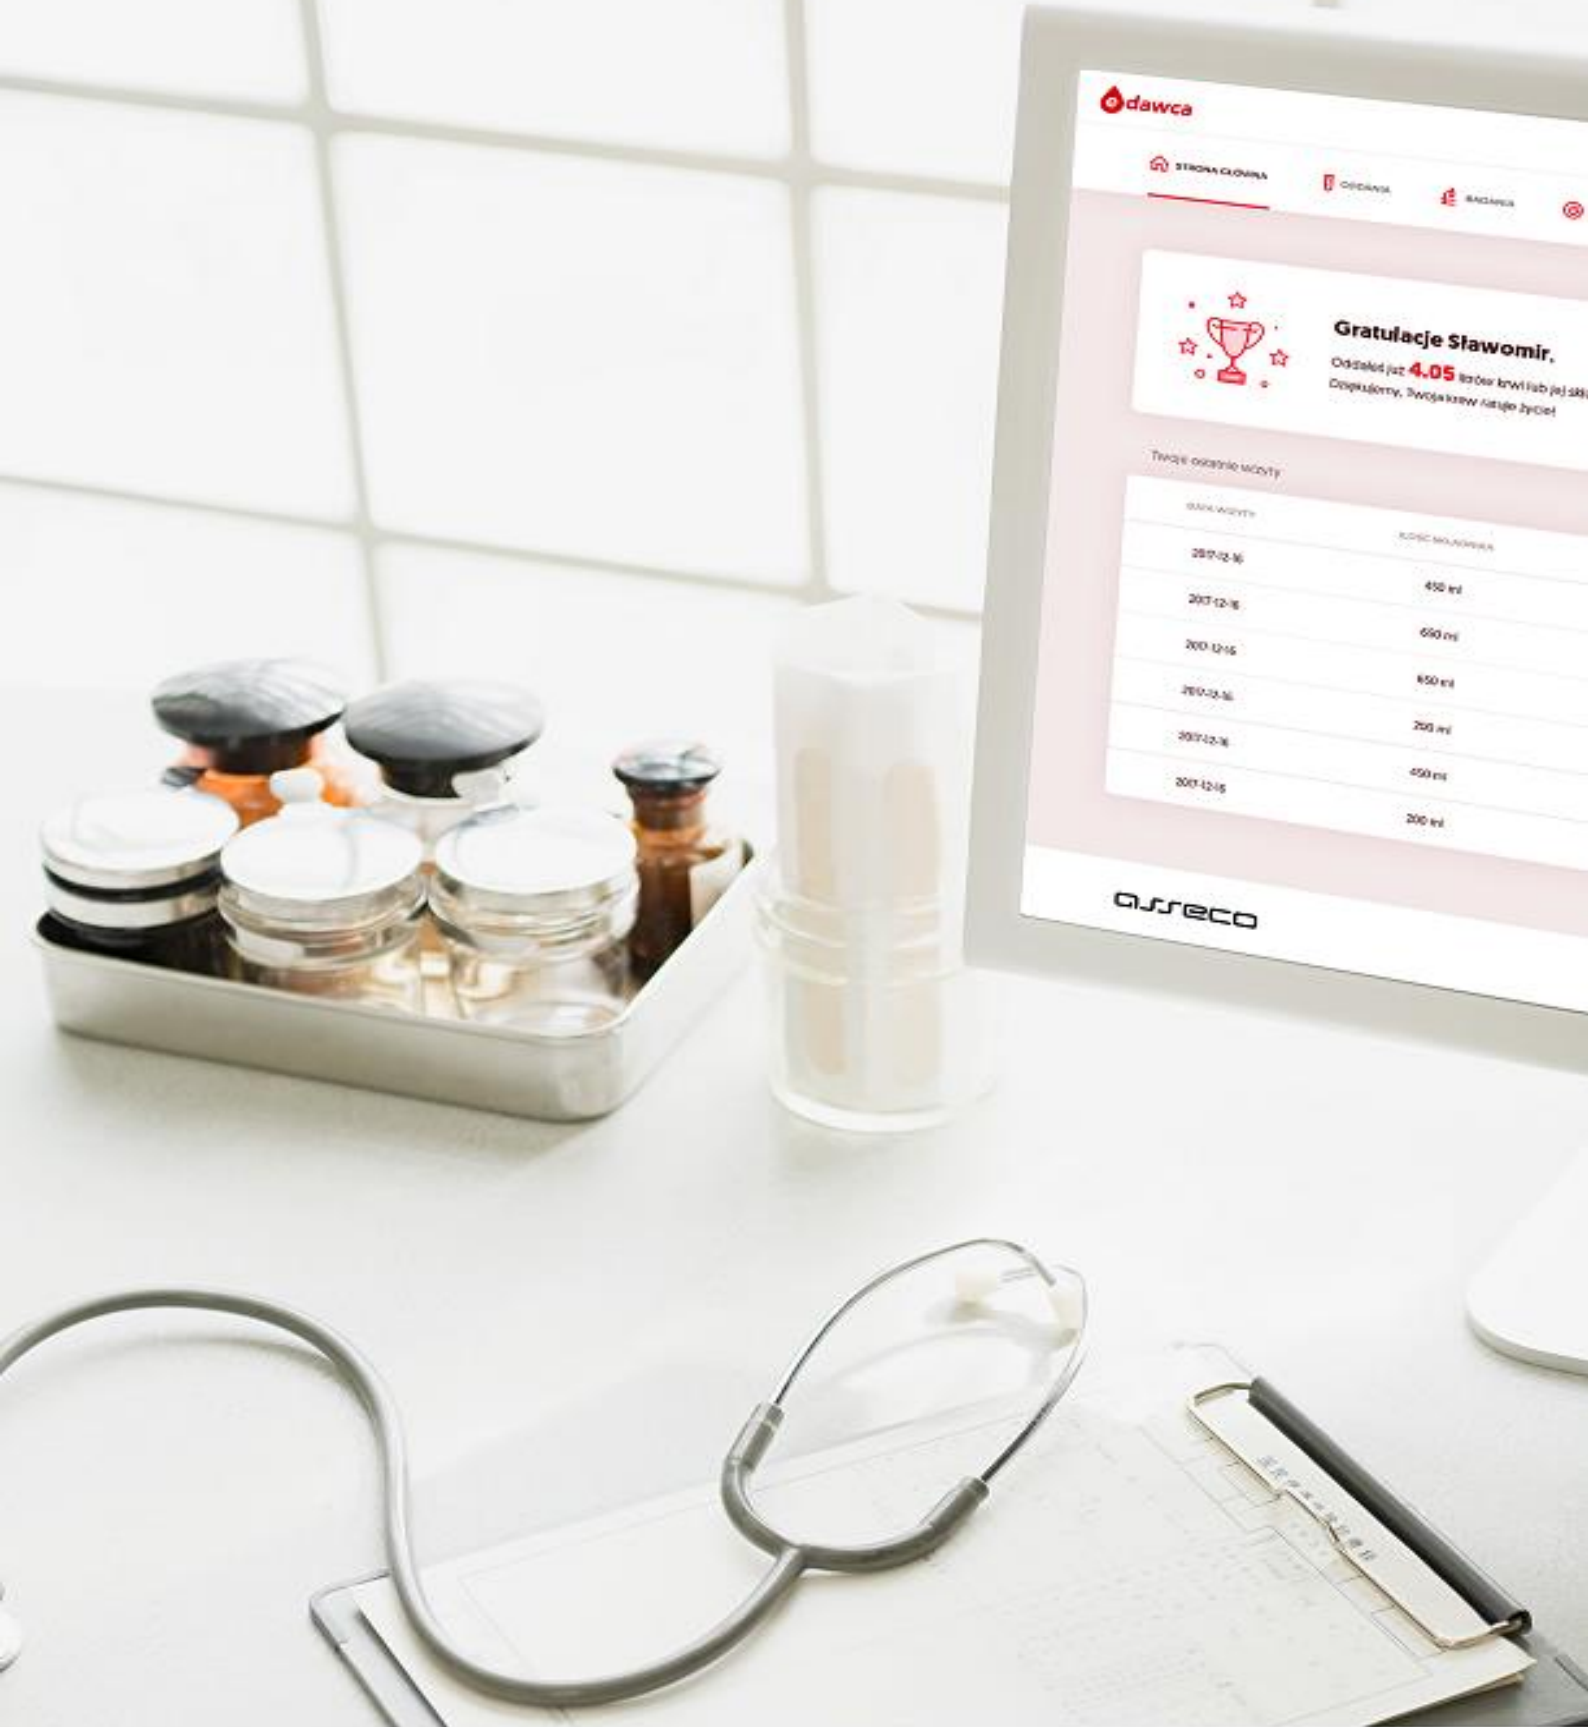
dawca

STRONA GŁÓWNA ODDANIA BADANIA

Gratulacje Sławomir,
Oddałeś już 4.05 litrów krwi lub jej skł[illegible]
Dziękujemy, Twoja krew ratuje życie!

Twoje ostatnie wizyty

| DATA WIZYTY | ILOŚĆ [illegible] |
|---|---|
| 2017-12-16 | 450 ml |
| 2017-12-16 | 650 ml |
| 2017-12-16 | 650 ml |
| 2017-12-16 | 200 ml |
| 2017-12-16 | 450 ml |
| 2017-12-16 | 200 ml |

asseco